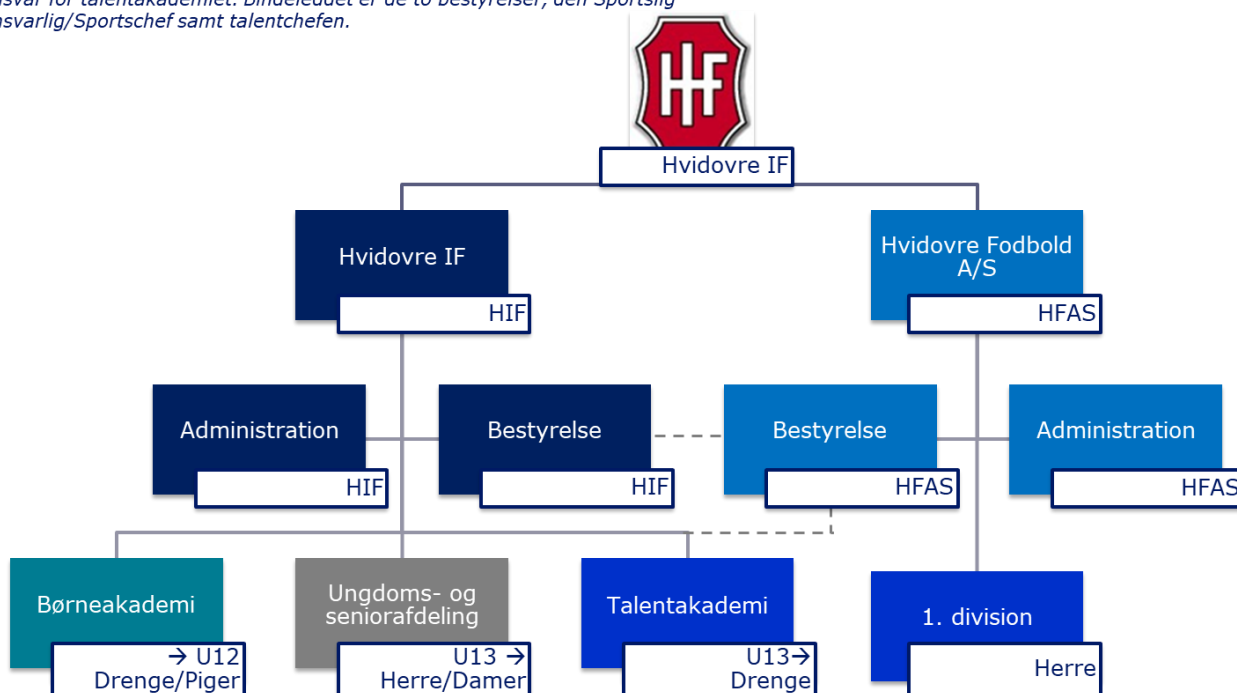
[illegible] Bindeleddet er de to bestyrelser, den Sportslig ansvarlig/Sportschef samt talentchefen.

HIF

Hvidovre IF

Hvidovre IF
HIF

Hvidovre Fodbold A/S
HFAS

Administration
HIF

Bestyrelse
HIF

Bestyrelse
HFAS

Administration
HFAS

Børneakademi
→ U12
Drenge/Piger

Ungdoms- og seniorafdeling
U13 →
Herre/Damer

Talentakademi
U13→
Drenge

1. division
Herre